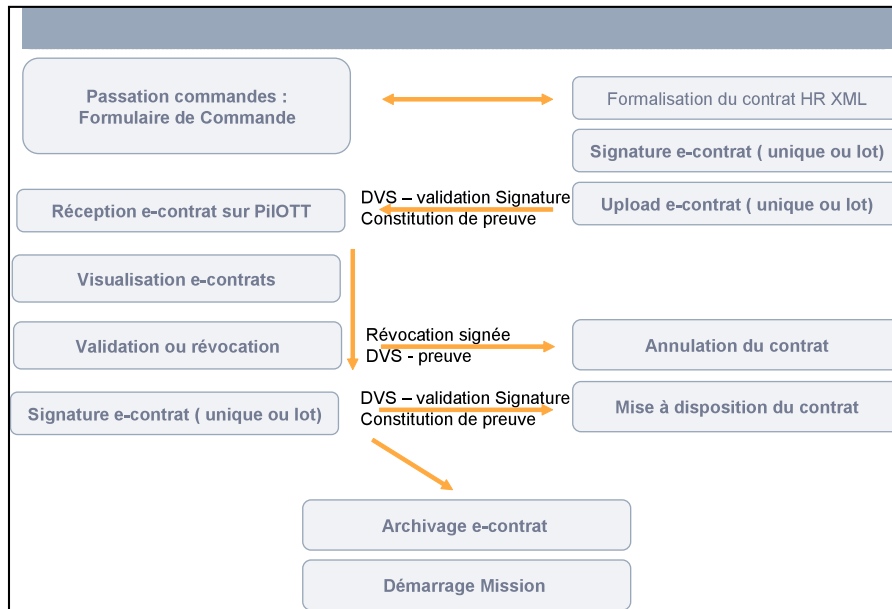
Passation commandes : Formulaire de Commande

Formalisation du contrat HR XML

Signature e-contrat ( unique ou lot)

Réception e-contrat sur PilOTT

DVS – validation Signature
Constitution de preuve

Upload e-contrat ( unique ou lot)

Visualisation e-contrats

Validation ou révocation

Révocation signée
DVS - preuve

Annulation du contrat

Signature e-contrat ( unique ou lot)

DVS – validation Signature
Constitution de preuve

Mise à disposition du contrat

Archivage e-contrat

Démarrage Mission